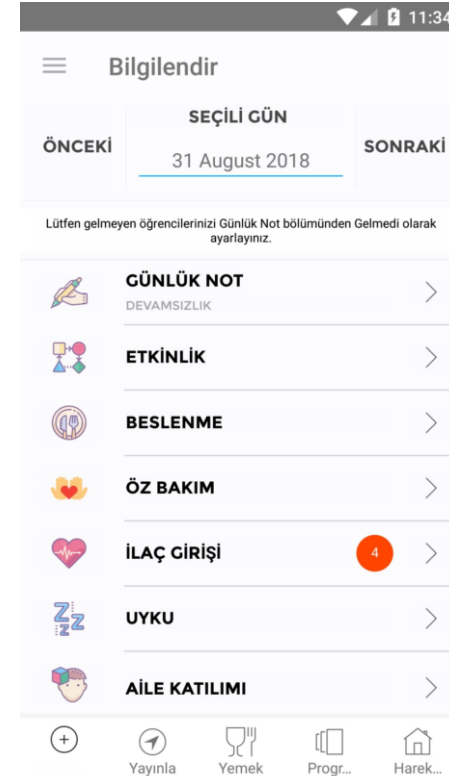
11:34

Bilgilendir

SEÇİLİ GÜN

ÖNCEKİ

31 August 2018

SONRAKİ

Lütfen gelmeyen öğrencilerinizi Günlük Not bölümünden Gelmedi olarak ayarlayınız.

GÜNLÜK NOT
DEVAMSIZLIK

ETKİNLİK

BESLENME

ÖZ BAKIM

İLAÇ GİRİŞİ 4

UYKU

AİLE KATILIMI

Yayınla Yemek Progr... Harek...